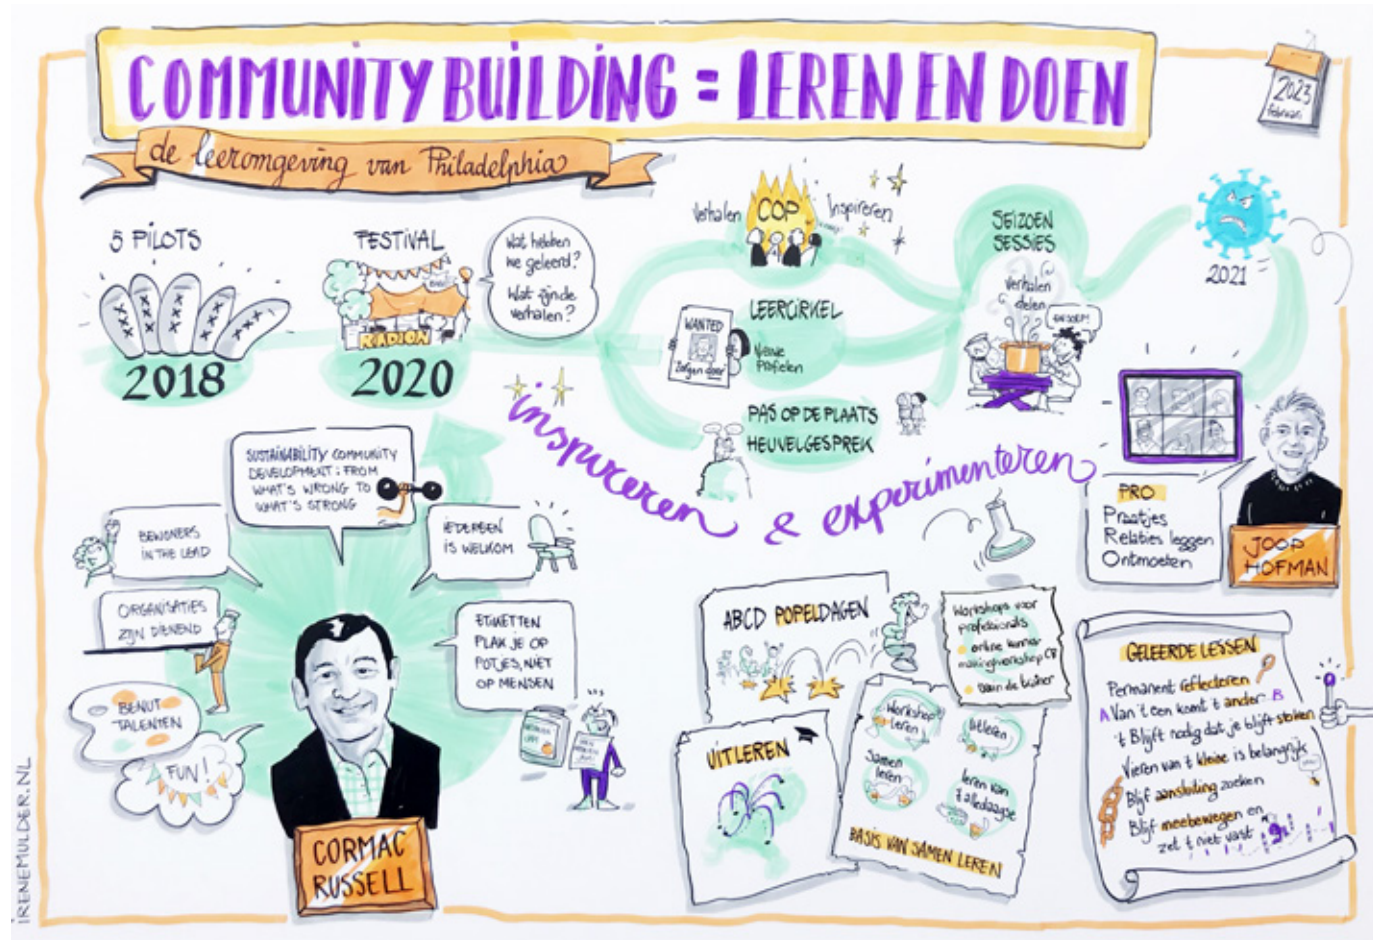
COMMUNITY BUILDING = LEREN EN DOEN

de leeromgeving van Philadelphia

2023 februari

5 PILOTS

2018

FESTIVAL

RADION

2020

Wat hebben we geleerd? Wat zijn de verhalen?

Verhalen COP Inspireren

LEERCIRKEL

WANTED Zelfgen doen

Nieuwe Profielen

PAS OP DE PLAATS HEUVELGESPREK

SEIZOEN SESSIES

Verhalen delen

EN SOEP!

2021

inspireren & experimenteren

SUSTAINABILITY COMMUNITY DEVELOPMENT: FROM WHAT'S WRONG TO WHAT'S STRONG

BEWONERS IN THE LEAD

IEDEREEN IS WELKOM

ORGANISATIES ZIJN DIENEND

ETIKETTEN PLAK JE OP POTJES, NIET OP MENSEN

BENUT TALENTEN

FUN!

CORMAC RUSSELL

PRO Praatjes Relaties leggen Ontmoeten

JOOP HOFMAN

ABCD POPELDAGEN

Workshops voor professionals
online kennismakingsworkshop CB
aan de buiten

UITLEREN

Workshop leren

Uitleren

Samen leren

leren van 't alledaagse

BASIS VAN SAMEN LEREN

GELEERDE LESSEN

Permanent reflecteren
A Van 't een komt 't ander B
't Blijft nodig dat je blijft steken
Vieren van 't kleine is belangrijk
Blijf aansluiting zoeken
Blijf meebewegen en zet 't niet vast

IRENEMULDER.NL